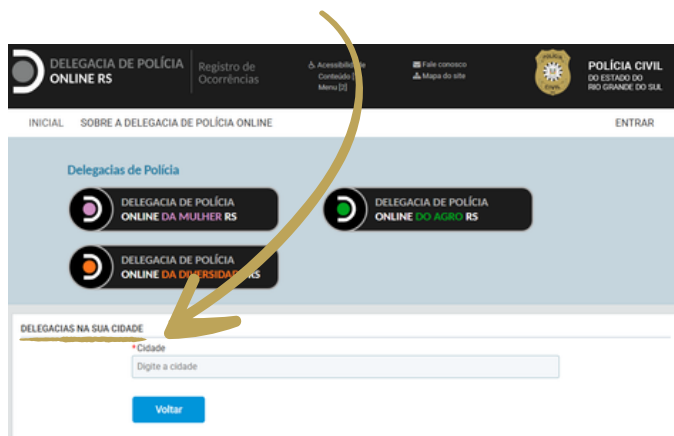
DELEGACIA DE POLÍCIA ONLINE RS

Registro de Ocorrências

Acessibilidade
Conteúdo [
Menu [2]

Fale conosco
Mapa do site

POLÍCIA CIVIL
DO ESTADO DO RIO GRANDE DO SUL

INICIAL SOBRE A DELEGACIA DE POLÍCIA ONLINE ENTRAR

Delegacias de Polícia

DELEGACIA DE POLÍCIA ONLINE DA MULHER RS

DELEGACIA DE POLÍCIA ONLINE DO AGRO RS

DELEGACIA DE POLÍCIA ONLINE DA DI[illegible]RS

DELEGACIAS NA SUA CIDADE

*Cidade

Digite a cidade

Voltar